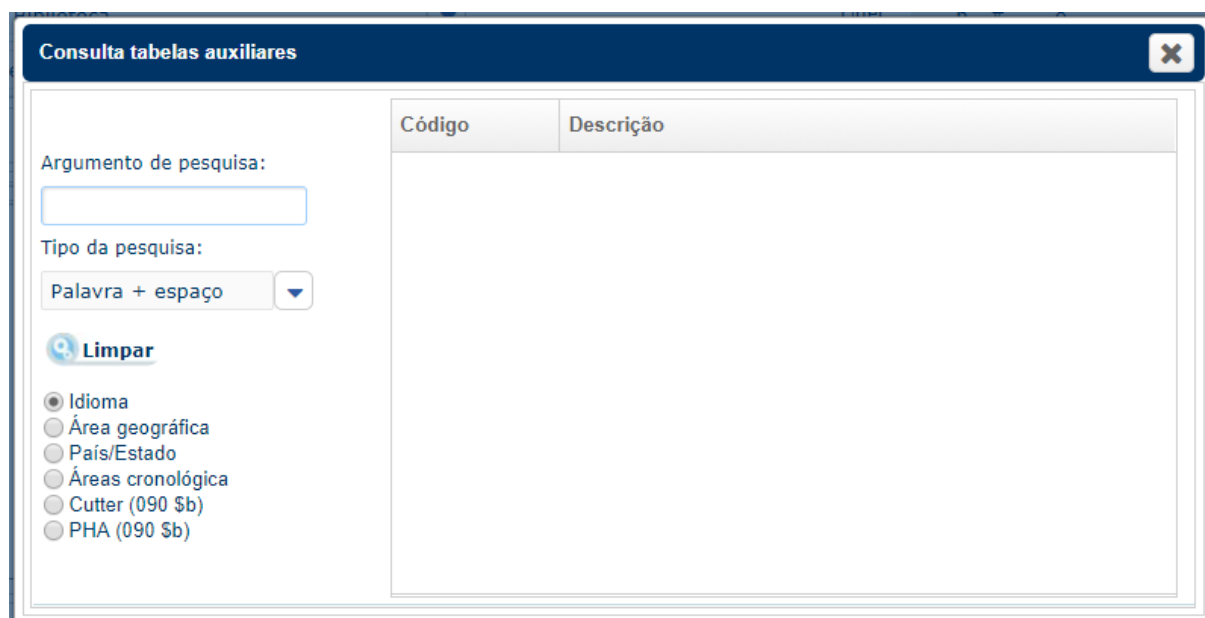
Consulta tabelas auxiliares

Argumento de pesquisa:

Tipo da pesquisa:

Palavra + espaço

Limpar

Idioma
Área geográfica
País/Estado
Áreas cronológica
Cutter (090 \$b)
PHA (090 \$b)

| Código | Descrição |
|---|---|